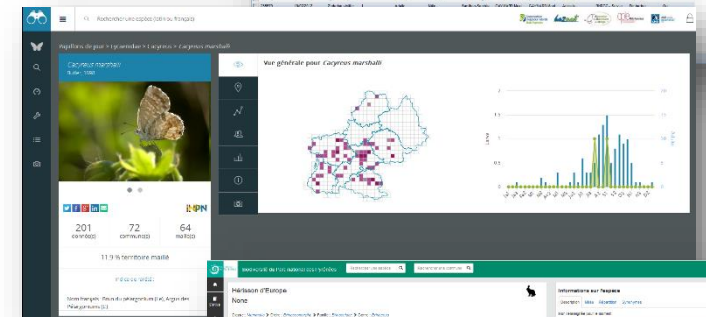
Rechercher une espèce (latin ou français)

Papillons de jour > Lycaenidae > Cacyreus > Cacyreus marshalli

Cacyreus marshalli
Butler, 1898

Vue générale pour Cacyreus marshalli

201
commune(s)

72
commune(s)

64
maille(s)

11.9 % territoire maillé

INPN

Nom français : Brun du pélargonium (Le), Argus des Pélargoniums (L')

Hérisson d'Europe
None

Information sur l'espèce

Description